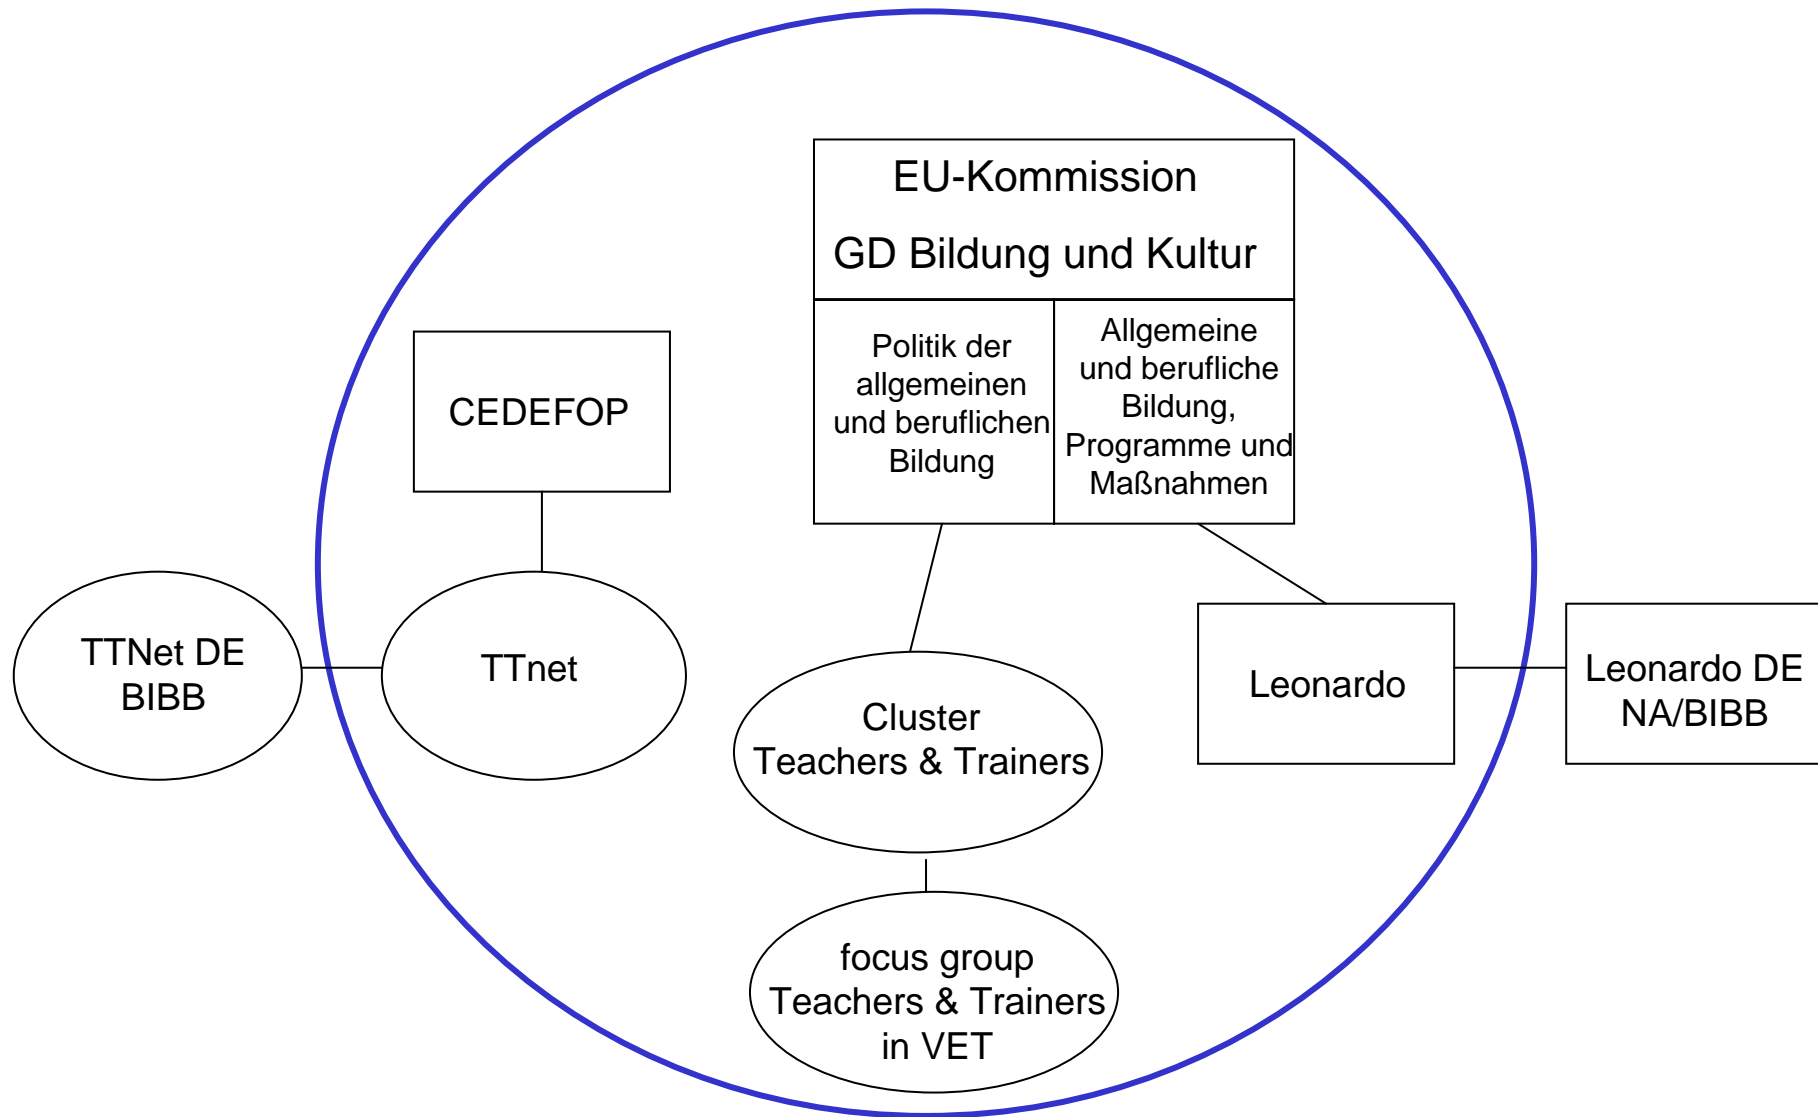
EU-Kommission

GD Bildung und Kultur

Politik der allgemeinen und beruflichen Bildung

Allgemeine und berufliche Bildung, Programme und Maßnahmen

CEDEFOP

TTNet DE BIBB

TTnet

Cluster Teachers & Trainers

Leonardo

Leonardo DE NA/BIBB

focus group Teachers & Trainers in VET